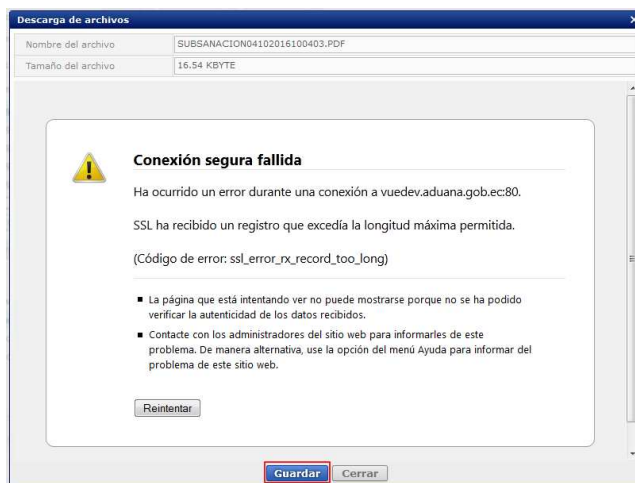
Descarga de archivos

| Nombre del archivo | SUBSANACION04102016100403.PDF |
|---|---|
| Tamaño del archivo | 16.54 KBYTE |

Conexión segura fallida

Ha ocurrido un error durante una conexión a vuedev.aduana.gob.ec:80.

SSL ha recibido un registro que excedía la longitud máxima permitida.

(Código de error: ssl_error_rx_record_too_long)

- La página que está intentando ver no puede mostrarse porque no se ha podido verificar la autenticidad de los datos recibidos.
- Contacte con los administradores del sitio web para informarles de este problema. De manera alternativa, use la opción del menú Ayuda para informar del problema de este sitio web.

Reintentar

Guardar Cerrar